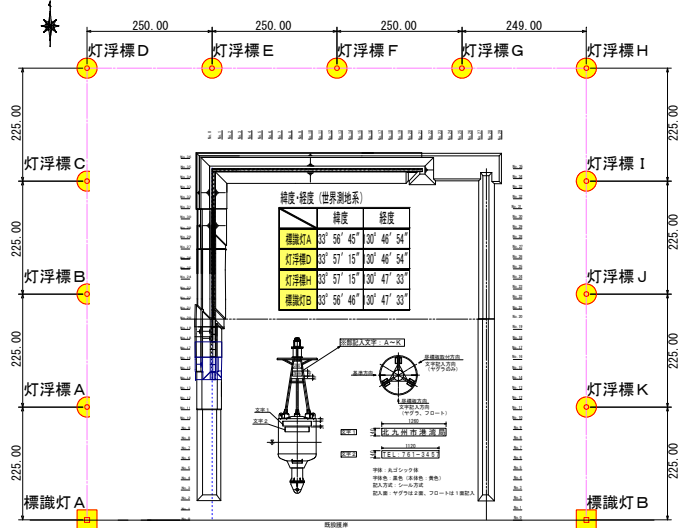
250.00
250.00
250.00
249.00

灯浮標D
灯浮標E
灯浮標F
灯浮標G
灯浮標H

225.00
225.00
225.00
225.00
225.00
225.00
225.00
225.00

灯浮標C
灯浮標B
灯浮標A
標識灯A
灯浮標I
灯浮標J
灯浮標K
標識灯B

緯度・経度（世界測地系）

| | 緯度 | 経度 |
|---|---|---|
| 標識灯A | 33° 56′ 45″ | 130° 46′ 54″ |
| 灯浮標D | 33° 57′ 15″ | 130° 46′ 54″ |
| 灯浮標H | 33° 57′ 15″ | 130° 47′ 33″ |
| 標識灯B | 33° 56′ 46″ | 130° 47′ 33″ |

浮標記入文字 A～K

北九州市港湾局
TEL:761-3459

字体：丸ゴシック体
字体色：黒色（本体色　黄色）
記入方式：シール方式
記入面：ヤグラは2面、フロートは1面記入

既設護岸